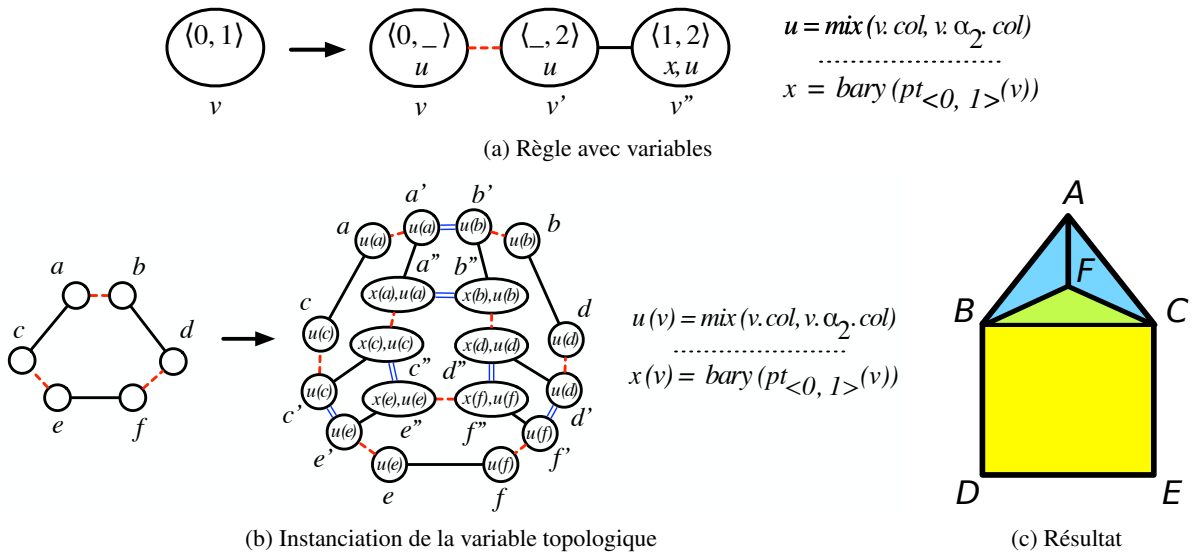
$\langle 0, 1 \rangle$
$v$

$\langle 0, \_ \rangle$
$u$
$v$

$\langle \_, 2 \rangle$
$u$
$v'$

$\langle 1, 2 \rangle$
$x, u$
$v''$

u = mix (v. col, v. $\alpha_2$. col)

x = bary ($pt_{<0, 1>}(v)$)

(a) Règle avec variables

a
b
c
d
e
f

a'
b'
a
u(a)
u(a)
u(b)
u(b)
b
a"
b"
x(a),u(a)
x(b),u(b)
c
d
u(c)
x(c),u(c)
x(d),u(d)
u(d)
c"
d"
u(c)
x(e),u(e)
x(f),u(f)
u(d)
c'
d'
u(e)
e"
f"
u(f)
e'
f'
u(e)
u(f)
e
f

u (v) = mix (v. col, v. $\alpha_2$. col)

x (v) = bary ($pt_{<0, 1>}(v)$)

(b) Instanciation de la variable topologique

A
F
B
C
D
E

(c) Résultat